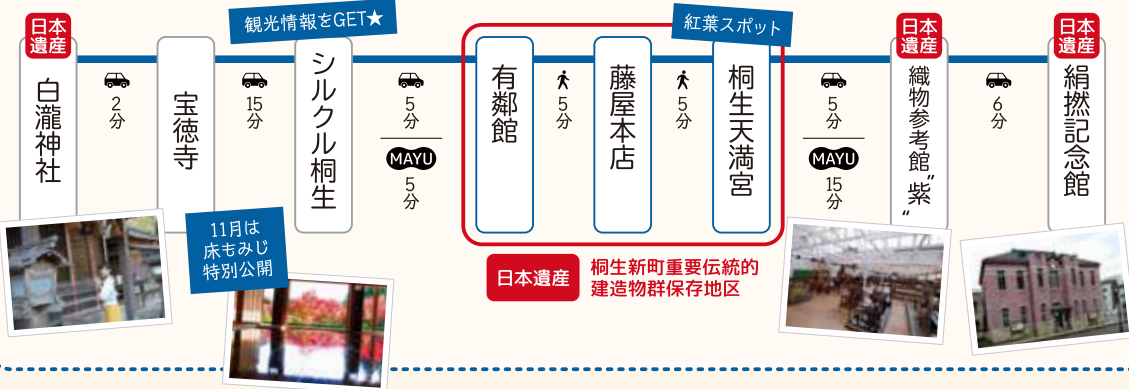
日本遺産

白瀧神社

2分

宝徳寺

15分

観光情報をGET★

シルクル桐生

5分

MAYU

5分

紅葉スポット

有鄰館

5分

藤屋本店

5分

桐生天満宮

5分

MAYU

15分

日本遺産

織物参考館"紫"

6分

日本遺産

絹撚記念館

11月は床もみじ特別公開

日本遺産

桐生新町重要伝統的建造物群保存地区